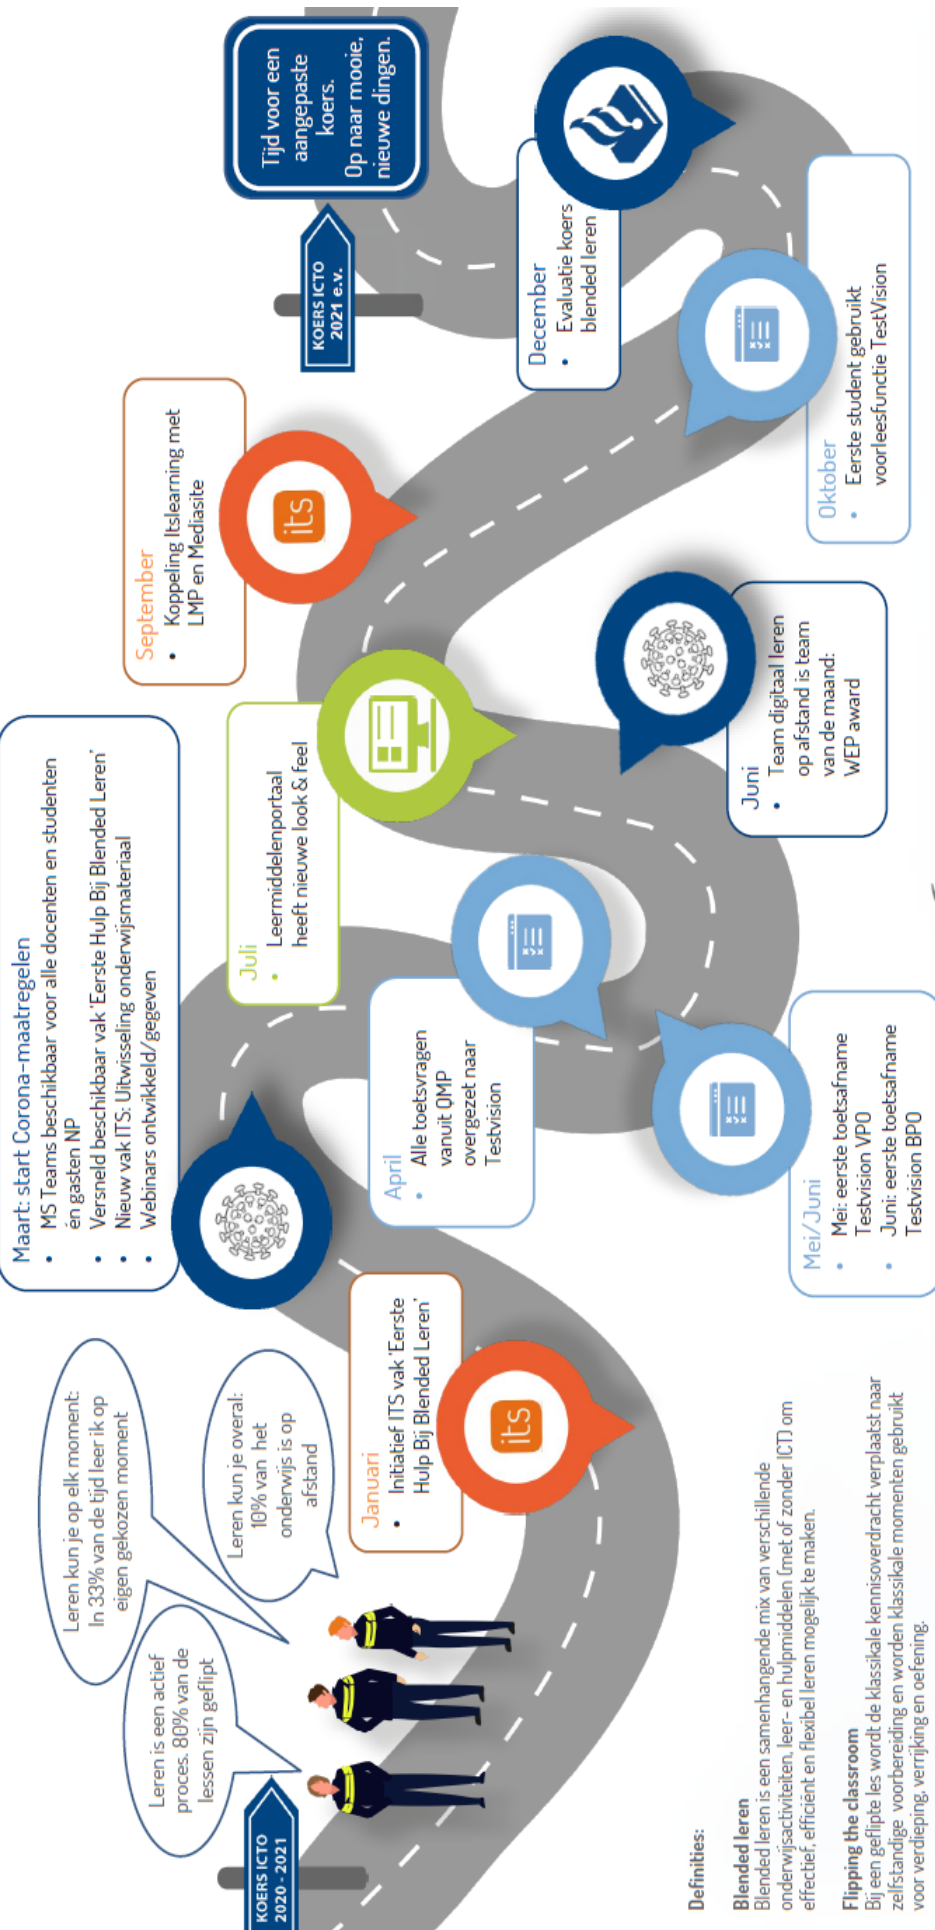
KOERS ICTO 2020 - 2021

Leren is een actief proces. 80% van de lessen zijn geflipt

Leren kun je op elk moment: In 33% van de tijd leer ik op eigen gekozen moment

Leren kun je overal: 10% van het onderwijs is op afstand

Januari
• Initiatief ITS vak 'Eerste Hulp Bij Blended Leren'

its

Maart: start Corona-maatregelen
• MS Teams beschikbaar voor alle docenten en studenten én gasten NP
• Versneld beschikbaar vak 'Eerste Hulp Bij Blended Leren'
• Nieuw vak ITS: Uitwisseling onderwijsmateriaal
• Webinars ontwikkeld/gegeven

April
• Alle toetsvragen vanuit QMP overgezet naar Testvision

Mei/Juni
• Mei: eerste toetsafname Testvision VPO
• Juni: eerste toetsafname Testvision BPO

Juli
• Leermiddelenportaal heeft nieuwe look & feel

Juni
• Team digitaal leren op afstand is team van de maand: WEP award

September
• Koppeling Itslearning met LMP en Mediasite

its

Oktober
• Eerste student gebruikt voorleesfunctie TestVision

December
• Evaluatie koers blended leren

KOERS ICTO 2021 e.v.

Tijd voor een aangepaste koers. Op naar mooie, nieuwe dingen.

Definities:

Blended leren
Blended leren is een samenhangende mix van verschillende onderwijsactiviteiten, leer- en hulpmiddelen (met of zonder ICT) om effectief, efficiënt en flexibel leren mogelijk te maken.

Flipping the classroom
Bij een geflipte les wordt de klassikale kennisoverdracht verplaatst naar zelfstandige voorbereiding en worden klassikale momenten gebruikt voor verdieping, verrijking en oefening.